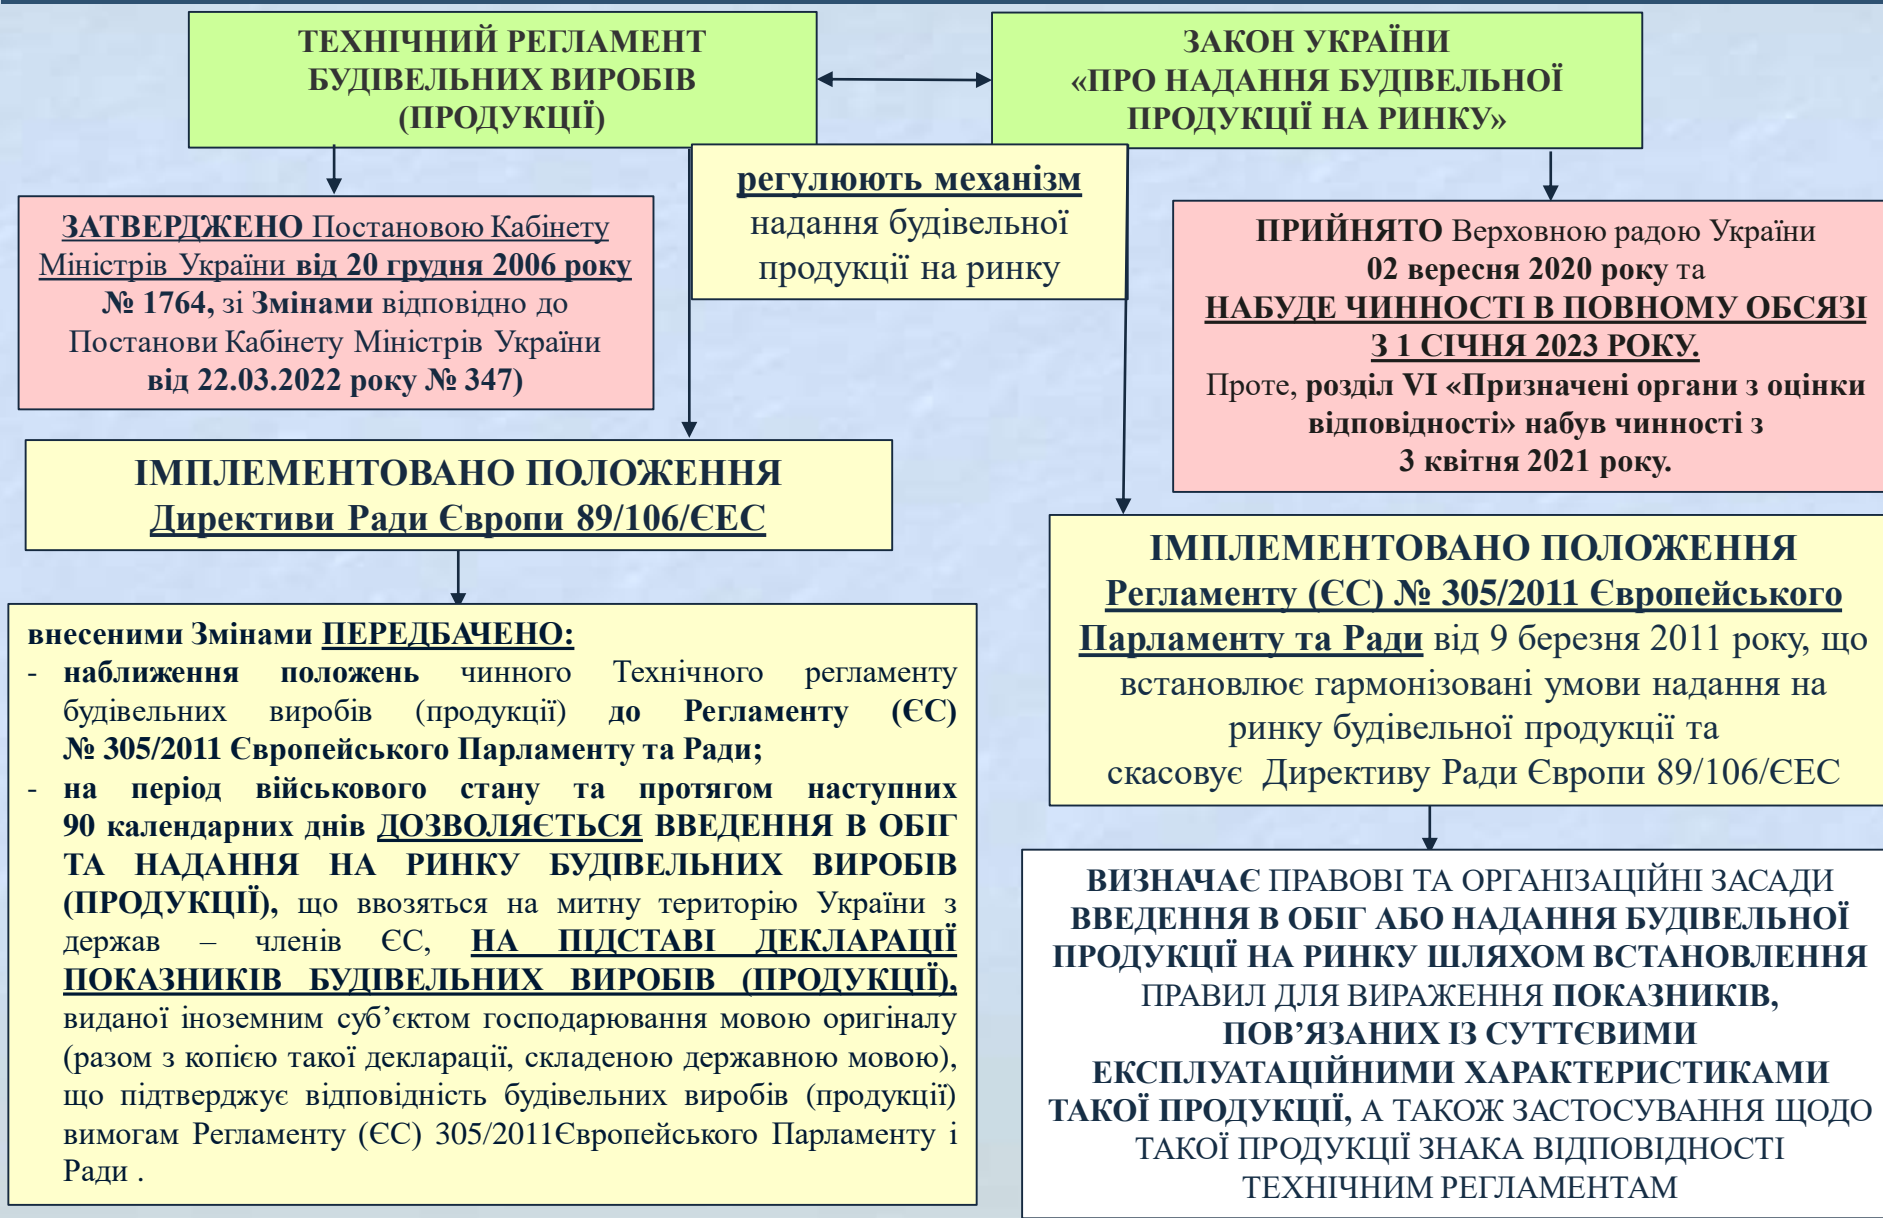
ТЕХНІЧНИЙ РЕГЛАМЕНТ БУДІВЕЛЬНИХ ВИРОБІВ (ПРОДУКЦІЇ)

ЗАКОН УКРАЇНИ «ПРО НАДАННЯ БУДІВЕЛЬНОЇ ПРОДУКЦІЇ НА РИНКУ»

регулюють механізм надання будівельної продукції на ринку

ЗАТВЕРДЖЕНО Постановою Кабінету Міністрів України від 20 грудня 2006 року № 1764, зі Змінами відповідно до Постанови Кабінету Міністрів України від 22.03.2022 року № 347)

ПРИЙНЯТО Верховною радою України 02 вересня 2020 року та НАБУДЕ ЧИННОСТІ В ПОВНОМУ ОБСЯЗІ З 1 СІЧНЯ 2023 РОКУ. Проте, розділ VI «Призначені органи з оцінки відповідності» набув чинності з 3 квітня 2021 року.

ІМПЛЕМЕНТОВАНО ПОЛОЖЕННЯ Директиви Ради Європи 89/106/ЄЕС

ІМПЛЕМЕНТОВАНО ПОЛОЖЕННЯ Регламенту (ЄС) № 305/2011 Європейського Парламенту та Ради від 9 березня 2011 року, що встановлює гармонізовані умови надання на ринку будівельної продукції та скасовує Директиву Ради Європи 89/106/ЄЕС

внесеними Змінами ПЕРЕДБАЧЕНО:
- наближення положень чинного Технічного регламенту будівельних виробів (продукції) до Регламенту (ЄС) № 305/2011 Європейського Парламенту та Ради;
- на період військового стану та протягом наступних 90 календарних днів ДОЗВОЛЯЄТЬСЯ ВВЕДЕННЯ В ОБІГ ТА НАДАННЯ НА РИНКУ БУДІВЕЛЬНИХ ВИРОБІВ (ПРОДУКЦІЇ), що ввозяться на митну територію України з держав – членів ЄС, НА ПІДСТАВІ ДЕКЛАРАЦІЇ ПОКАЗНИКІВ БУДІВЕЛЬНИХ ВИРОБІВ (ПРОДУКЦІЇ), виданої іноземним суб'єктом господарювання мовою оригіналу (разом з копією такої декларації, складеною державною мовою), що підтверджує відповідність будівельних виробів (продукції) вимогам Регламенту (ЄС) 305/2011Європейського Парламенту і Ради .

ВИЗНАЧАЄ ПРАВОВІ ТА ОРГАНІЗАЦІЙНІ ЗАСАДИ ВВЕДЕННЯ В ОБІГ АБО НАДАННЯ БУДІВЕЛЬНОЇ ПРОДУКЦІЇ НА РИНКУ ШЛЯХОМ ВСТАНОВЛЕННЯ ПРАВИЛ ДЛЯ ВИРАЖЕННЯ ПОКАЗНИКІВ, ПОВ'ЯЗАНИХ ІЗ СУТТЄВИМИ ЕКСПЛУАТАЦІЙНИМИ ХАРАКТЕРИСТИКАМИ ТАКОЇ ПРОДУКЦІЇ, А ТАКОЖ ЗАСТОСУВАННЯ ЩОДО ТАКОЇ ПРОДУКЦІЇ ЗНАКА ВІДПОВІДНОСТІ ТЕХНІЧНИМ РЕГЛАМЕНТАМ